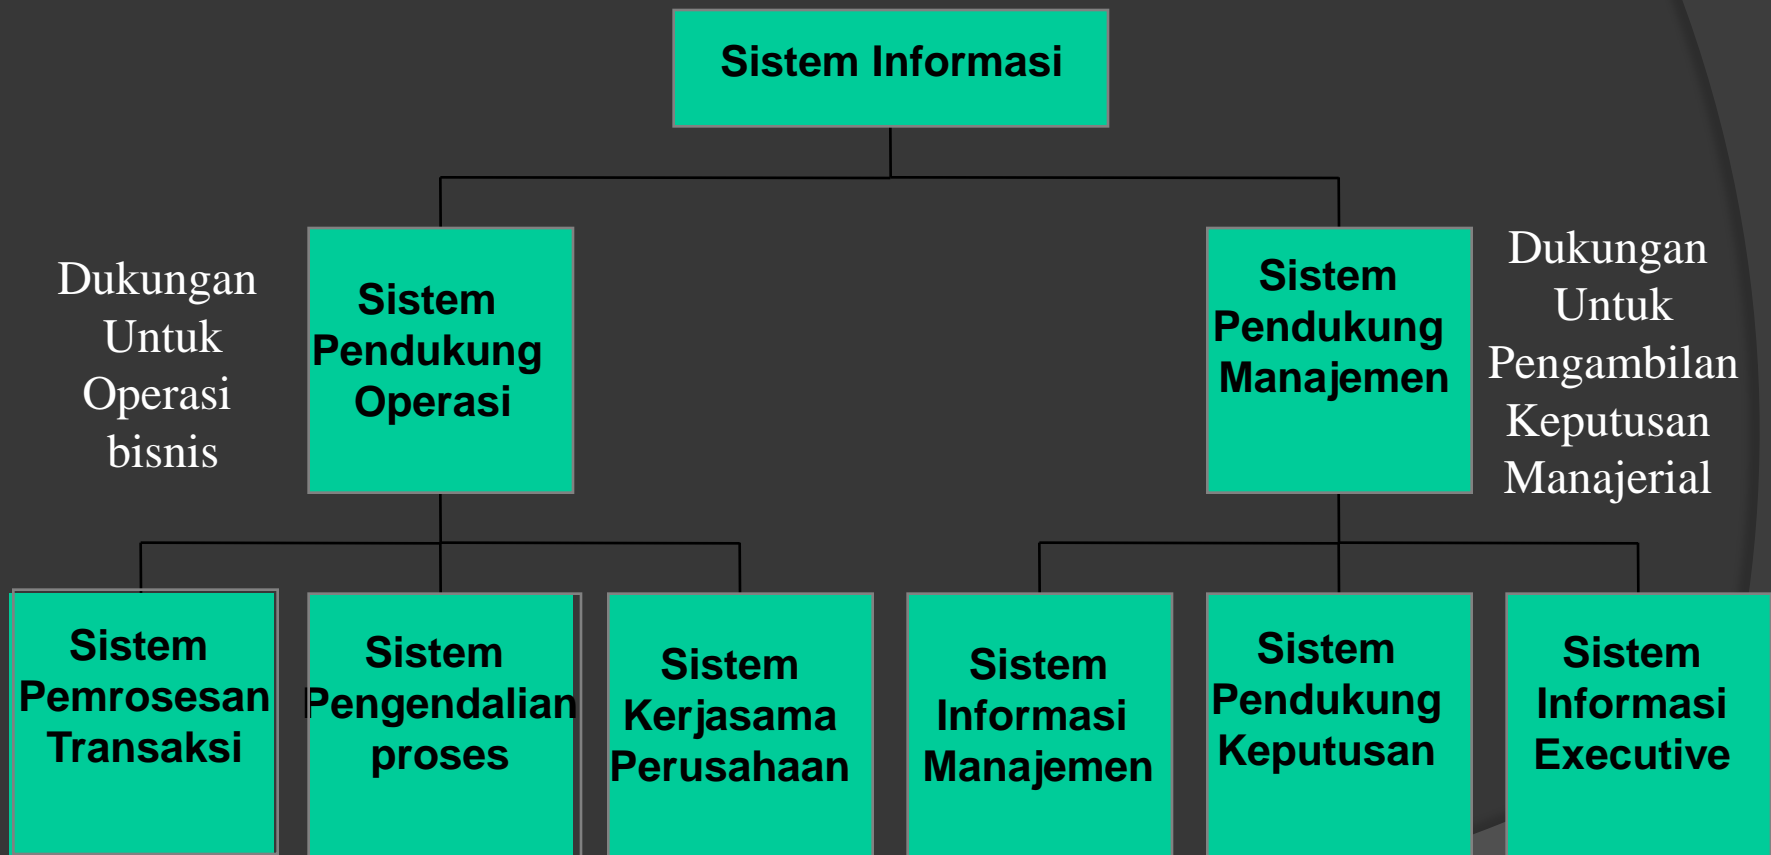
Sistem Informasi

Dukungan Untuk Operasi bisnis

Sistem Pendukung Operasi

Sistem Pendukung Manajemen

Dukungan Untuk Pengambilan Keputusan Manajerial

Sistem Pemrosesan Transaksi

Sistem Pengendalian proses

Sistem Kerjasama Perusahaan

Sistem Informasi Manajemen

Sistem Pendukung Keputusan

Sistem Informasi Executive